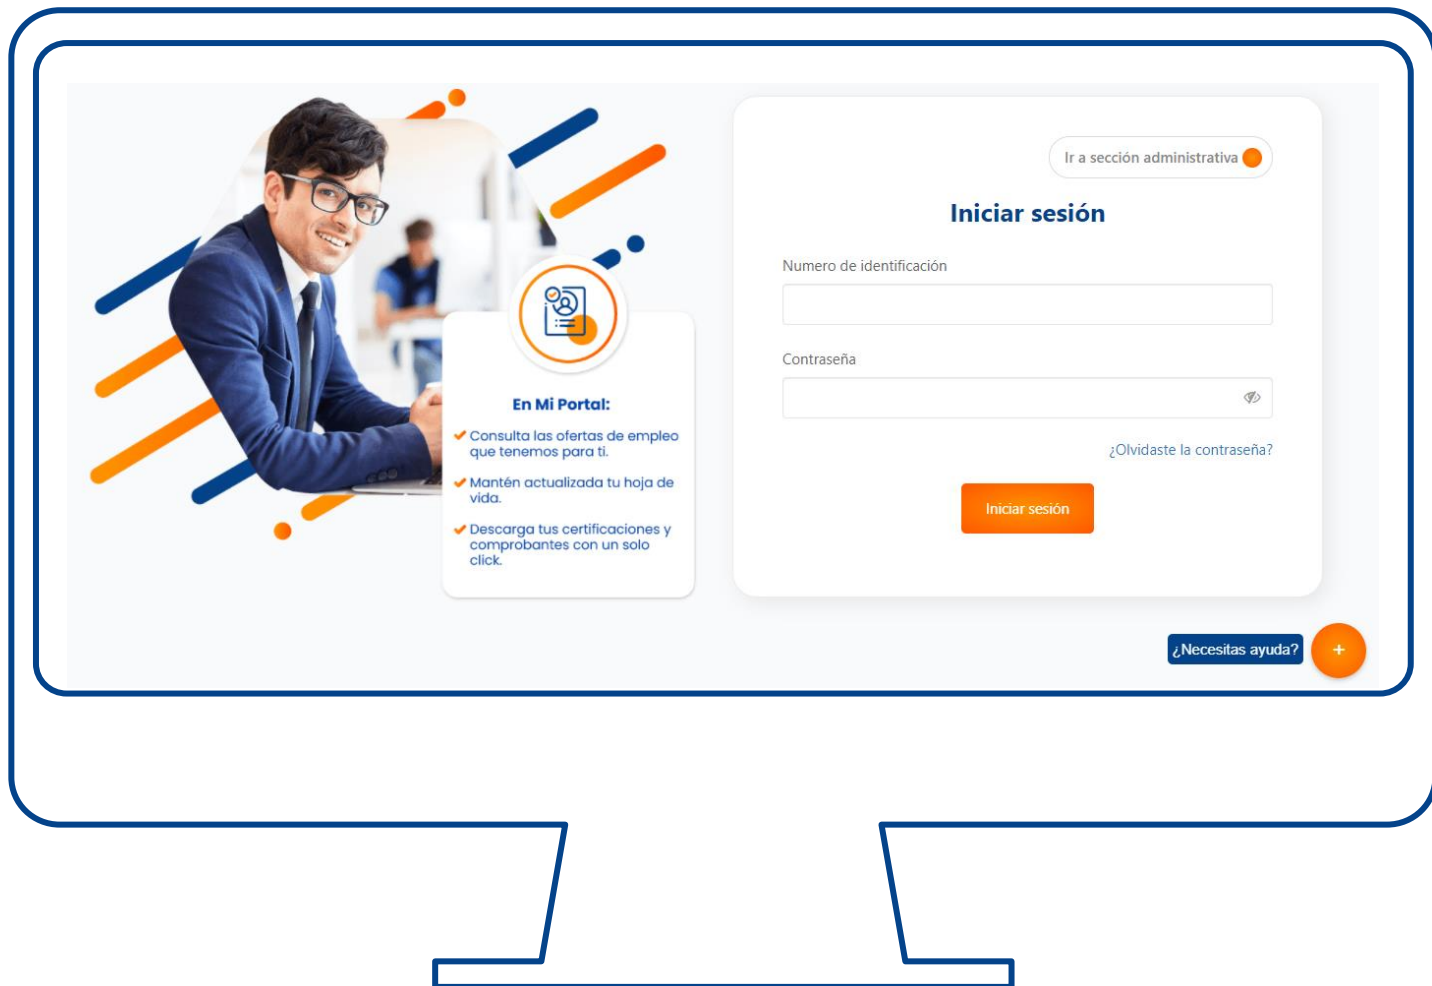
En Mi Portal:

✔ Consulta las ofertas de empleo que tenemos para ti.

✔ Mantén actualizada tu hoja de vida.

✔ Descarga tus certificaciones y comprobantes con un solo click.

Ir a sección administrativa

Iniciar sesión

Numero de identificación

Contraseña

¿Olvidaste la contraseña?

Iniciar sesión

¿Necesitas ayuda?

+